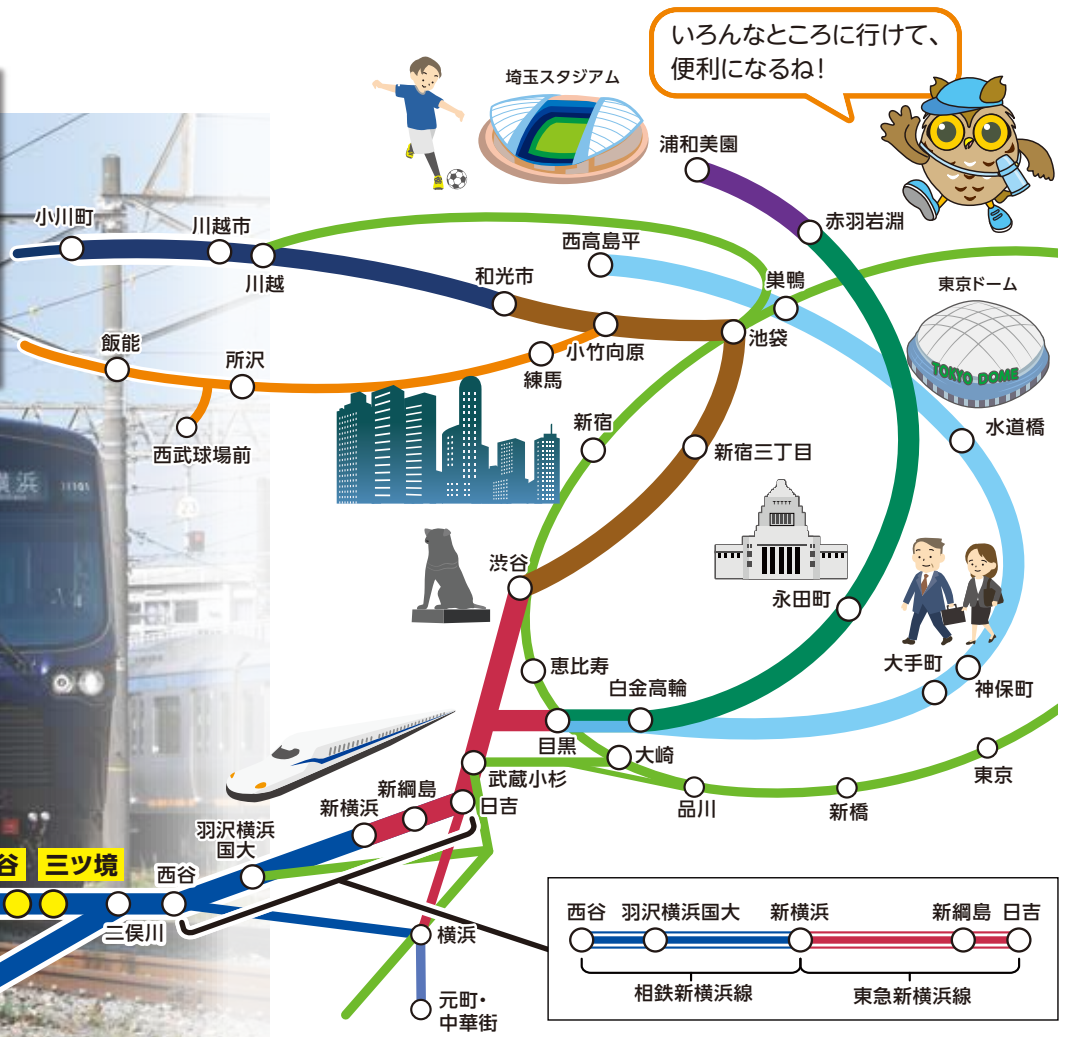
いろんなところに行けて、
便利になるね！

埼玉スタジアム

浦和美園

赤羽岩淵

小川町

川越市

川越

西高島平

巣鴨

東京ドーム

TOKYO DOME

和光市

小竹向原

池袋

飯能

所沢

練馬

西武球場前

新宿

新宿三丁目

水道橋

横浜

渋谷

永田町

恵比寿

大手町

神保町

白金高輪

目黒

大崎

武蔵小杉

品川

新橋

東京

新綱島

新横浜

日吉

羽沢横浜
国大

西谷

谷

三ツ境

二俣川

横浜

元町・
中華街

西谷　羽沢横浜国大　新横浜　新綱島　日吉

相鉄新横浜線

東急新横浜線